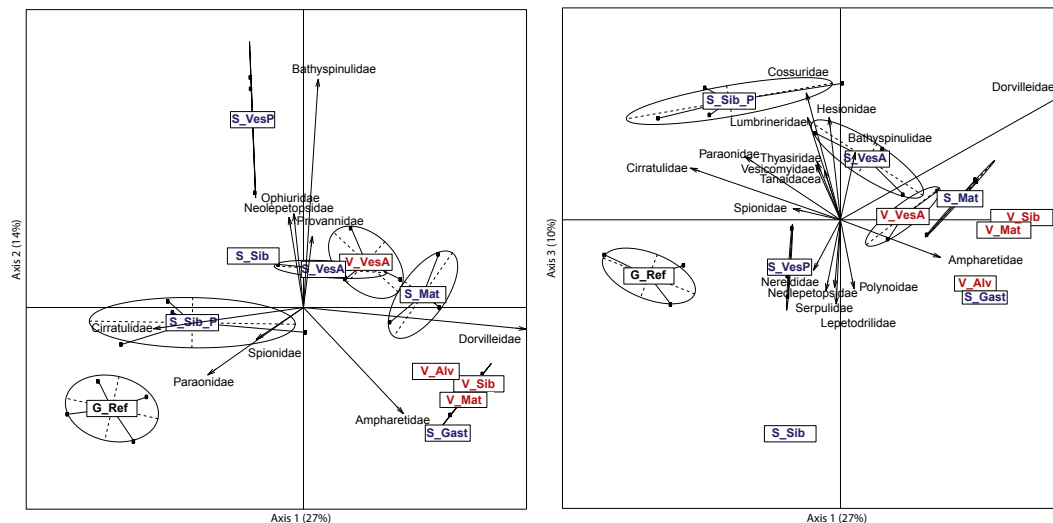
Bathyspinulidae
S_VesP
Ophiuridae
Neolepetopsidae
Provannidae
S_Sib
S_VesA
V_VesA
S_Mat
Cirratulidae
S_Sib_P
Dorvilleidae
Spionidae
Paraonidae
V_Alv
V_Sib
V_Mat
G_Ref
Ampharetidae
S_Gast
Axis 2 (14%)
Axis 1 (27%)

Cossuridae
S_Sib_P
Dorvilleidae
Hesionidae
Lumbrineridae
Bathyspinulidae
Paraonidae
Thyasiridae
S_VesA
Cirratulidae
Vesicomyidae
Tanaidacea
S_Mat
Spionidae
V_VesA
V_Sib
V_Mat
G_Ref
S_VesP
Ampharetidae
Nereididae
Neolepetopsidae
Polynoidae
V_Alv
S_Gast
Serpulidae
Lepetodrilidae
S_Sib
Axis 3 (10%)
Axis 1 (27%)